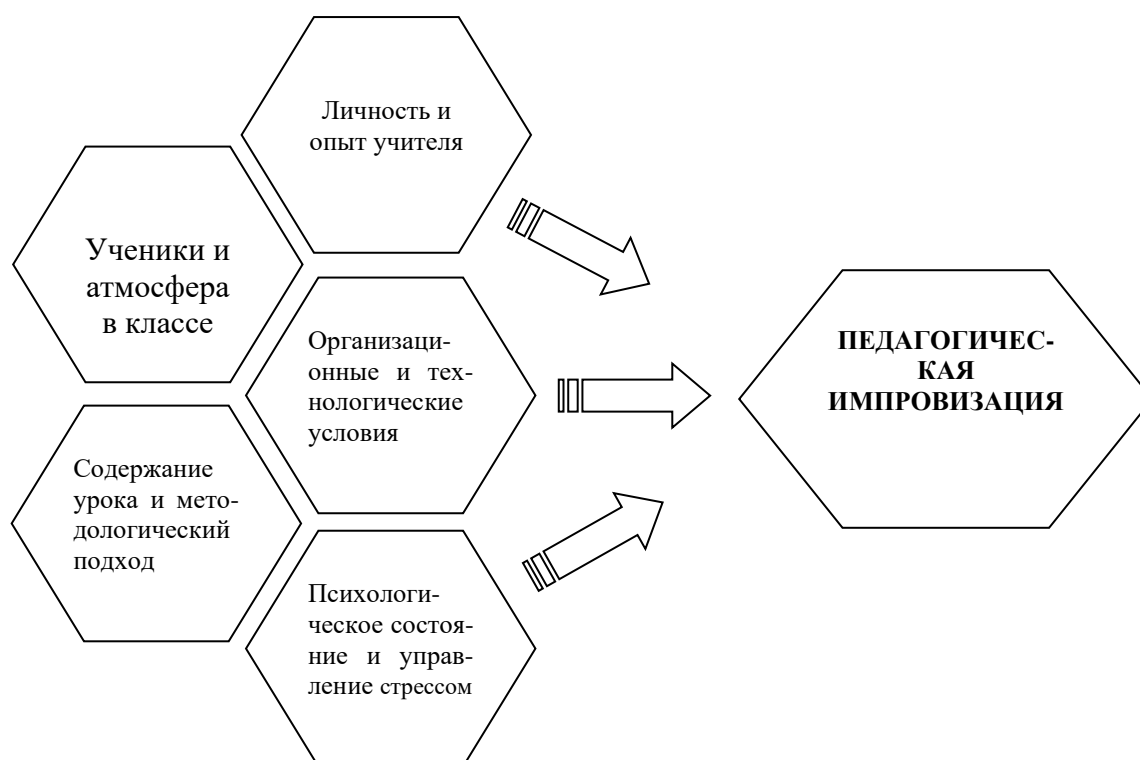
Личность и опыт учителя

Ученики и атмосфера в классе

Организационные и технологические условия

Содержание урока и методологический подход

Психологическое состояние и управление стрессом

ПЕДАГОГИЧЕСКАЯ ИМПРОВИЗАЦИЯ